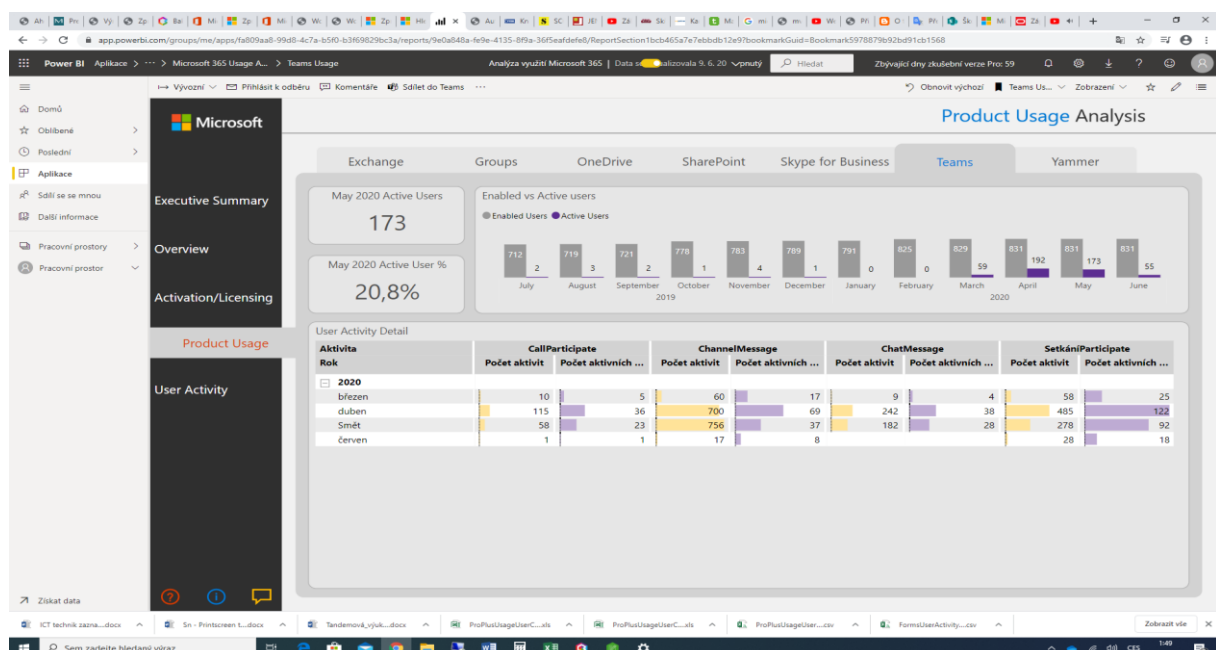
app.powerbi.com/groups/me/apps/fa809aa8-99d8-4c7a-b5f0-b3f69829bc3a/reports/9e0a848a-fe9e-4135-8f9a-36f5eafdefe8/ReportSection1bcb465a7e7ebbdb12e9?bookmarkGuid=Bookmark5978879b92bd91cb1568

Power BI Aplikace > ··· > Microsoft 365 Usage A... > Teams Usage

Analýza využití Microsoft 365 | Data s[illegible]alizovala 9. 6. 20 Vpnutý

Hledat

Zbývající dny zkušební verze Pro: 59

Domů
Oblíbené
Poslední
Aplikace
Sdílí se se mnou
Další informace
Pracovní prostory
Pracovní prostor
Získat data

Vývození Přihlásit k odběru Komentáře Sdílet do Teams ···

Obnovit výchozí Teams Us... Zobrazení

Microsoft

Product Usage Analysis

Executive Summary
Overview
Activation/Licensing
Product Usage
User Activity

Exchange Groups OneDrive SharePoint Skype for Business Teams Yammer

May 2020 Active Users
173

May 2020 Active User %
20,8%

Enabled vs Active users
Enabled Users Active Users

| | July | August | September | October | November | December | January | February | March | April | May | June |
|---|---|---|---|---|---|---|---|---|---|---|---|---|
| Enabled | 712 | 719 | 721 | 778 | 783 | 789 | 791 | 825 | 829 | 831 | 831 | 831 |
| Active | 2 | 3 | 2 | 1 | 4 | 1 | 0 | 0 | 59 | 192 | 173 | 55 |

2019 2020

User Activity Detail

| Aktivita | CallParticipate | | ChannelMessage | | ChatMessage | | SetkániParticipate | |
|---|---|---|---|---|---|---|---|---|
| Rok | Počet aktivit | Počet aktivních ... | Počet aktivit | Počet aktivních ... | Počet aktivit | Počet aktivních ... | Počet aktivit | Počet aktivních ... |
| 2020 | | | | | | | | |
| březen | 10 | 5 | 60 | 17 | 9 | 4 | 58 | 25 |
| duben | 115 | 36 | 700 | 69 | 242 | 38 | 485 | 122 |
| Smět | 58 | 23 | 756 | 37 | 182 | 28 | 278 | 92 |
| červen | 1 | 1 | 17 | 8 | | | 28 | 18 |

ICT technik zazna....docx
Sn - Printscreen t....docx
Tandemová_výuk....docx
ProPlusUsageUserC....xls
ProPlusUsageUserC....xls
ProPlusUsageUser....csv
FormsUserActivity....csv
Zobrazit vše

Sem zadejte hledaný výraz
CES 1:49